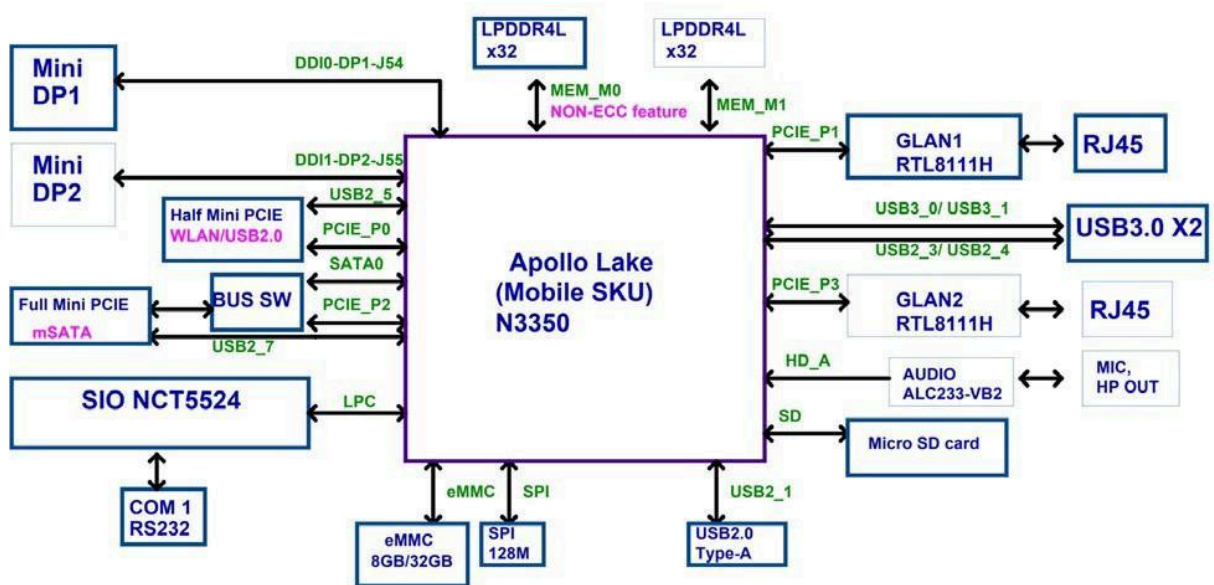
LPDDR4L x32

LPDDR4L x32

Mini DP1

DDI0-DP1-J54

MEM_M0
NON-ECC feature

MEM_M1

PCIE_P1

GLAN1 RTL8111H

RJ45

Mini DP2

DDI1-DP2-J55

USB2_5

Half Mini PCIE
WLAN/USB2.0

PCIE_P0

USB3_0/ USB3_1

USB3.0 X2

USB2_3/ USB2_4

SATA0

Apollo Lake (Mobile SKU) N3350

Full Mini PCIE
mSATA

BUS SW

PCIE_P2

PCIE_P3

GLAN2 RTL8111H

RJ45

USB2_7

HD_A

AUDIO ALC233-VB2

MIC, HP OUT

SIO NCT5524

LPC

SD

Micro SD card

COM 1 RS232

eMMC

SPI

USB2_1

eMMC 8GB/32GB

SPI 128M

USB2.0 Type-A